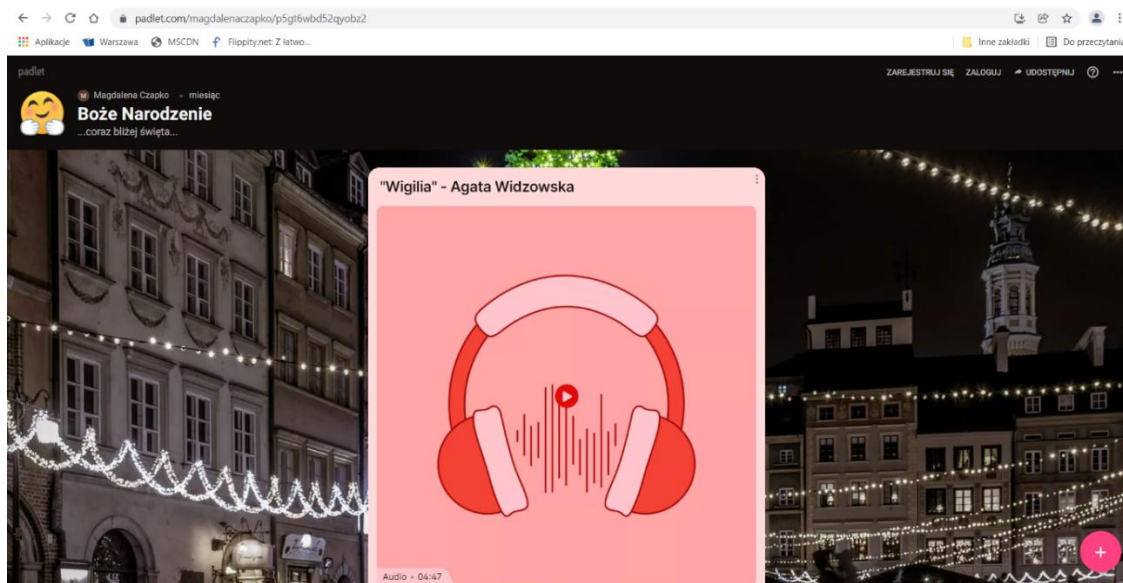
padlet.com/magdalenaczapko/p5gt6wbd52qyobz2

Aplikacje Warszawa MSCDN Flippity.net: Z łatwo...

Inne zakładki Do przeczytania

padlet

ZAREJESTRUJ SIĘ ZALOGUJ UDOSTĘPNIJ

M Magdalena Czapko • miesiąc

Boże Narodzenie

...coraz bliżej święta...

"Wigilia" - Agata Widzowska

Audio • 04:47

+